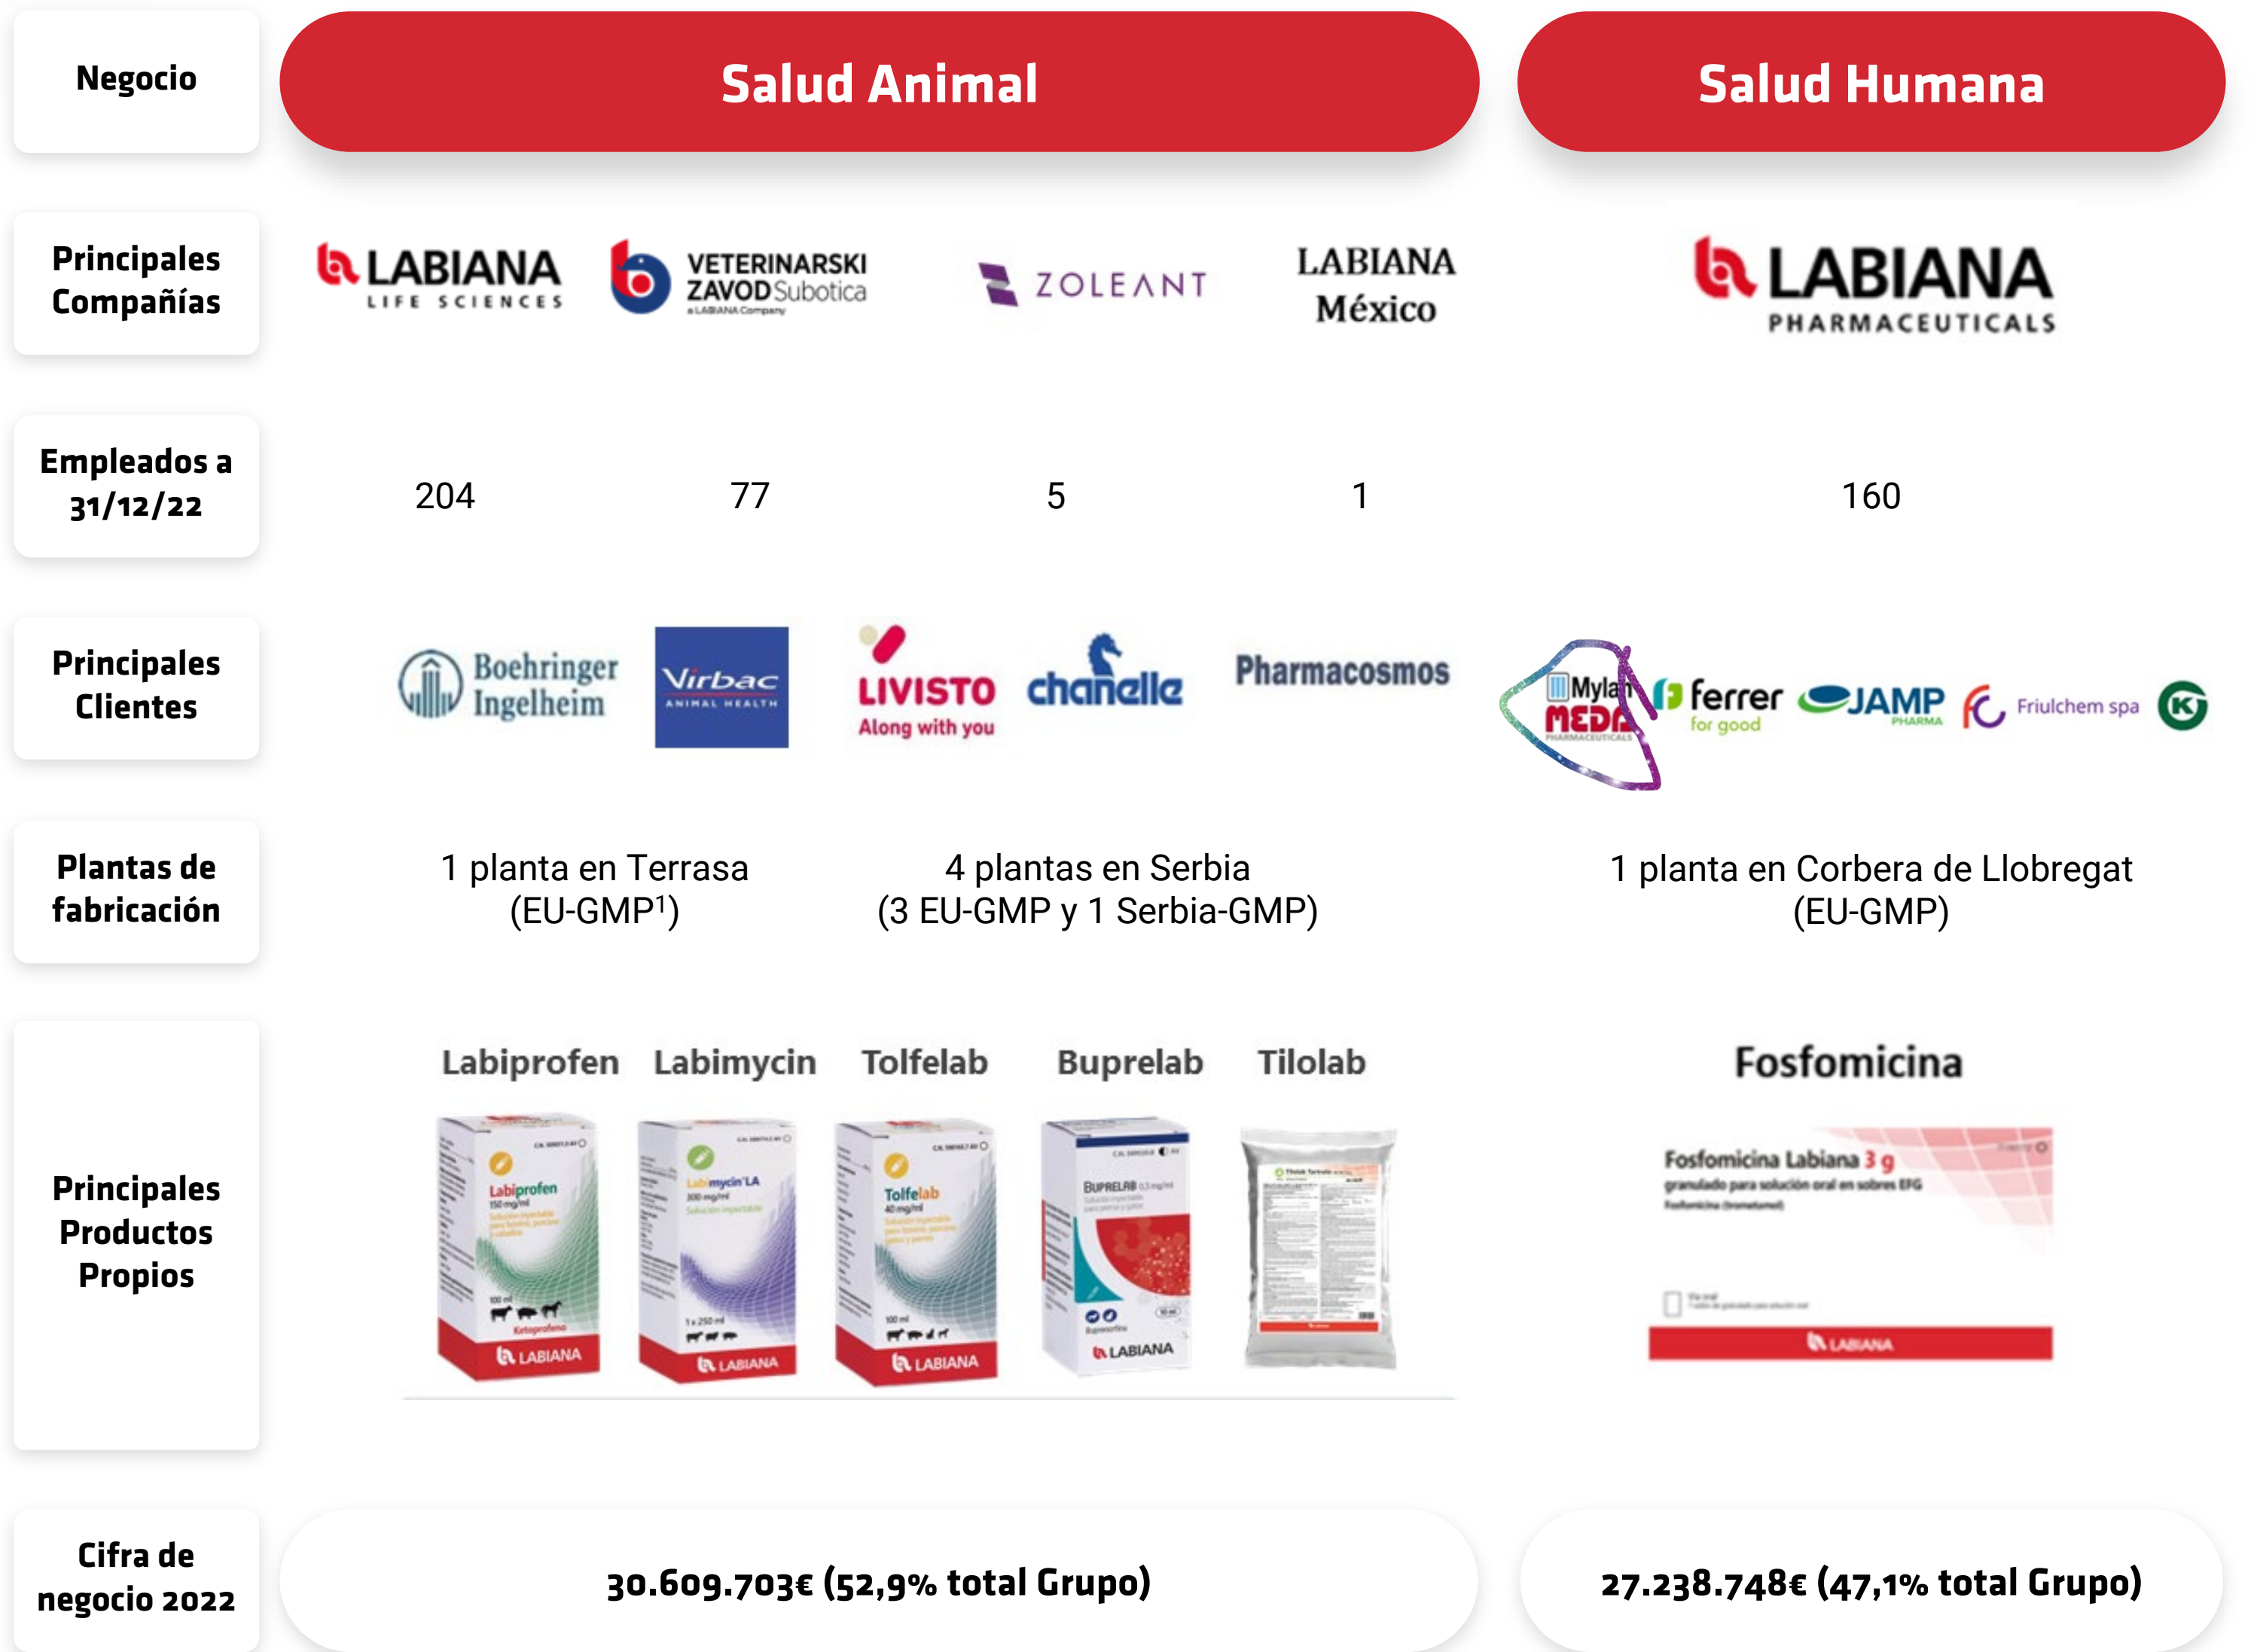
| Negocio | Salud Animal | | | | Salud Humana |
|---|---|---|---|---|---|
| Principales Compañías | LABIANA LIFE SCIENCES | VETERINARSKI ZAVOD Subotica a LABIANA Company | ZOLEANT | LABIANA México | LABIANA PHARMACEUTICALS |
| Empleados a 31/12/22 | 204 | 77 | 5 | 1 | 160 |
| Principales Clientes | Boehringer Ingelheim | Virbac ANIMAL HEALTH | LIVISTO Along with you · chanelle | Pharmacosmos | Mylan MEDA PHARMACEUTICALS · ferrer for good · JAMP PHARMA · Friulchem spa · KG |
| Plantas de fabricación | 1 planta en Terrasa (EU-GMP$^1$) | | 4 plantas en Serbia (3 EU-GMP y 1 Serbia-GMP) | | 1 planta en Corbera de Llobregat (EU-GMP) |
| Principales Productos Propios | Labiprofen · Labimycin | Tolfelab | Buprelab | Tilolab | Fosfomicina |
| Cifra de negocio 2022 | 30.609.703€ (52,9% total Grupo) | | | | 27.238.748€ (47,1% total Grupo) |

Labiprofen 150 mg/ml Ketoprofeno LABIANA
Labimycin LA 300 mg/ml LABIANA
Tolfelab 40 mg/ml LABIANA
BUPRELAB LABIANA
Fosfomicina Labiana 3 g granulado para solución oral en sobres EFG LABIANA